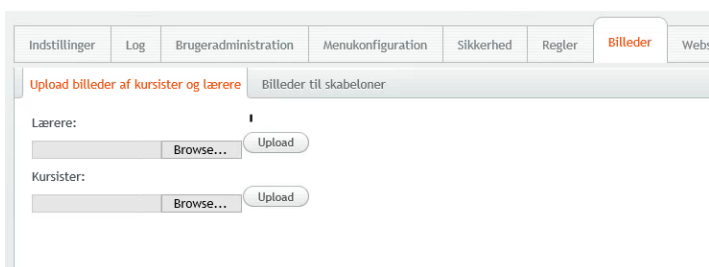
Indstillinger | Log | Brugeradministration | Menukonfiguration | Sikkerhed | Regler | Billeder | Webs

Upload billeder af kursister og lærere | Billeder til skabeloner

Lærere:

Browse... Upload

Kursister:

Browse... Upload